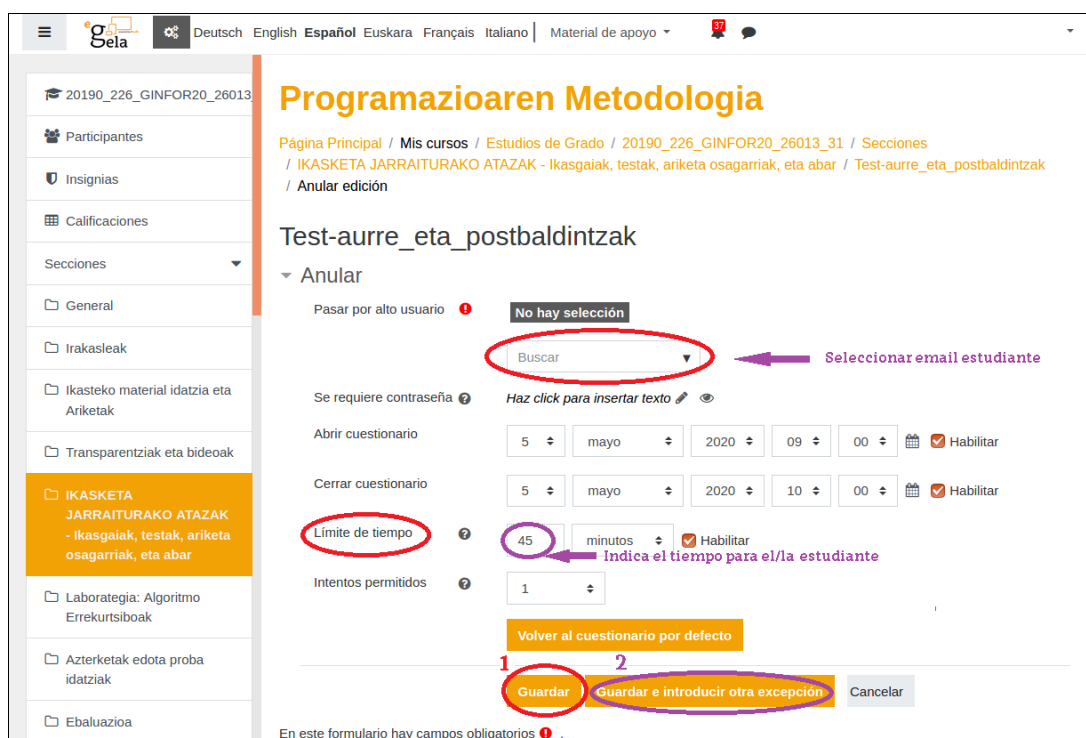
eGela Deutsch English Español Euskara Français Italiano | Material de apoyo 37

20190_226_GINFOR20_26013
Participantes
Insignias
Calificaciones
Secciones
General
Irakasleak
Ikasteko material idatzia eta Ariketak
Transparentziak eta bideoak
IKASKETA JARRAITURAKO ATAZAK - Ikasgaiak, testak, ariketa osagarriak, eta abar
Laborategia: Algoritmo Errekurtsiboak
Azterketak edota proba idatziak
Ebaluazioa

Programazioaren Metodologia

Página Principal / Mis cursos / Estudios de Grado / 20190_226_GINFOR20_26013_31 / Secciones / IKASKETA JARRAITURAKO ATAZAK - Ikasgaiak, testak, ariketa osagarriak, eta abar / Test-aurre_eta_postbaldintzak / Anular edición

Test-aurre_eta_postbaldintzak

Anular

Pasar por alto usuario
No hay selección
Buscar
Seleccionar email estudiante

Se requiere contraseña
Haz click para insertar texto

Abrir cuestionario
5 mayo 2020 09 00 Habilitar

Cerrar cuestionario
5 mayo 2020 10 00 Habilitar

Límite de tiempo
45 minutos Habilitar
Indica el tiempo para el/la estudiante

Intentos permitidos
1

Volver al cuestionario por defecto

1 2
Guardar Guardar e introducir otra excepción Cancelar

En este formulario hay campos obligatorios .